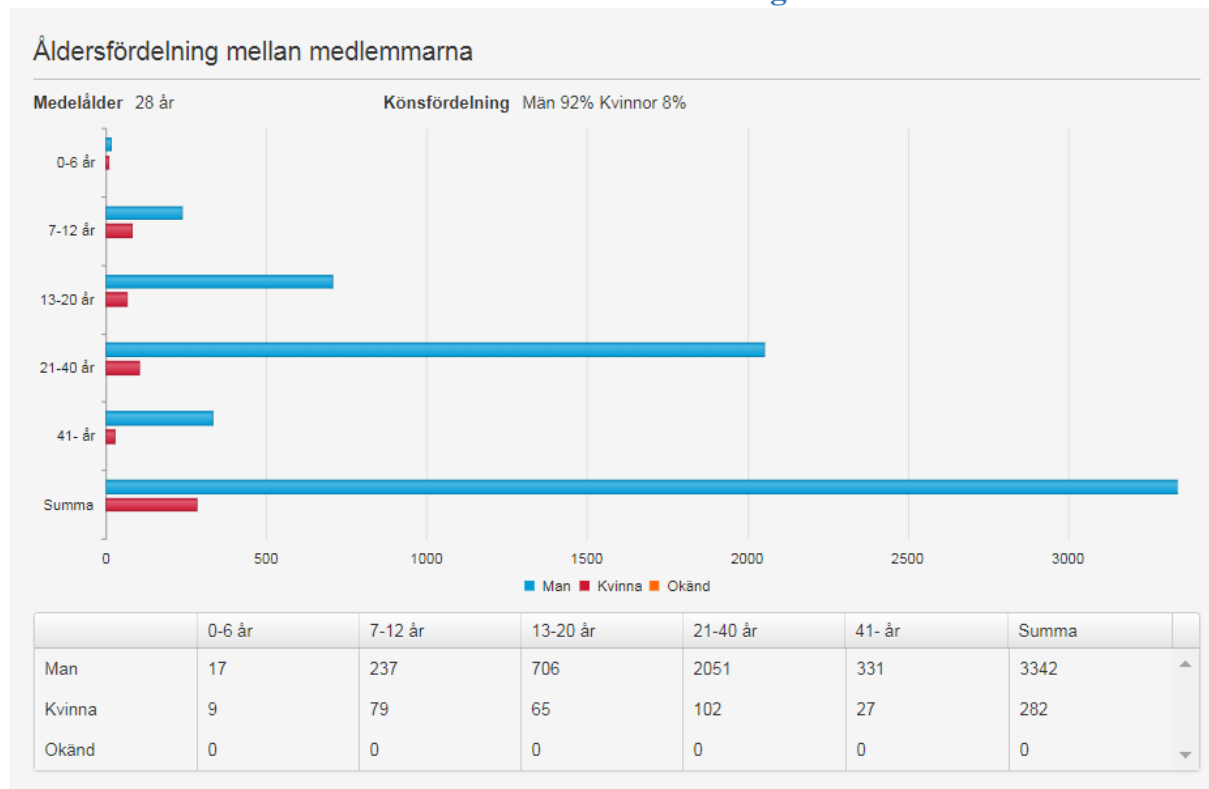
Åldersfördelning mellan medlemmarna

**Medelålder** 28 år

**Könsfördelning** Män 92% Kvinnor 8%

0-6 år
7-12 år
13-20 år
21-40 år
41- år
Summa

0 500 1000 1500 2000 2500 3000

Man Kvinna Okänd

| | 0-6 år | 7-12 år | 13-20 år | 21-40 år | 41- år | Summa |
|---|---|---|---|---|---|---|
| Man | 17 | 237 | 706 | 2051 | 331 | 3342 |
| Kvinna | 9 | 79 | 65 | 102 | 27 | 282 |
| Okänd | 0 | 0 | 0 | 0 | 0 | 0 |